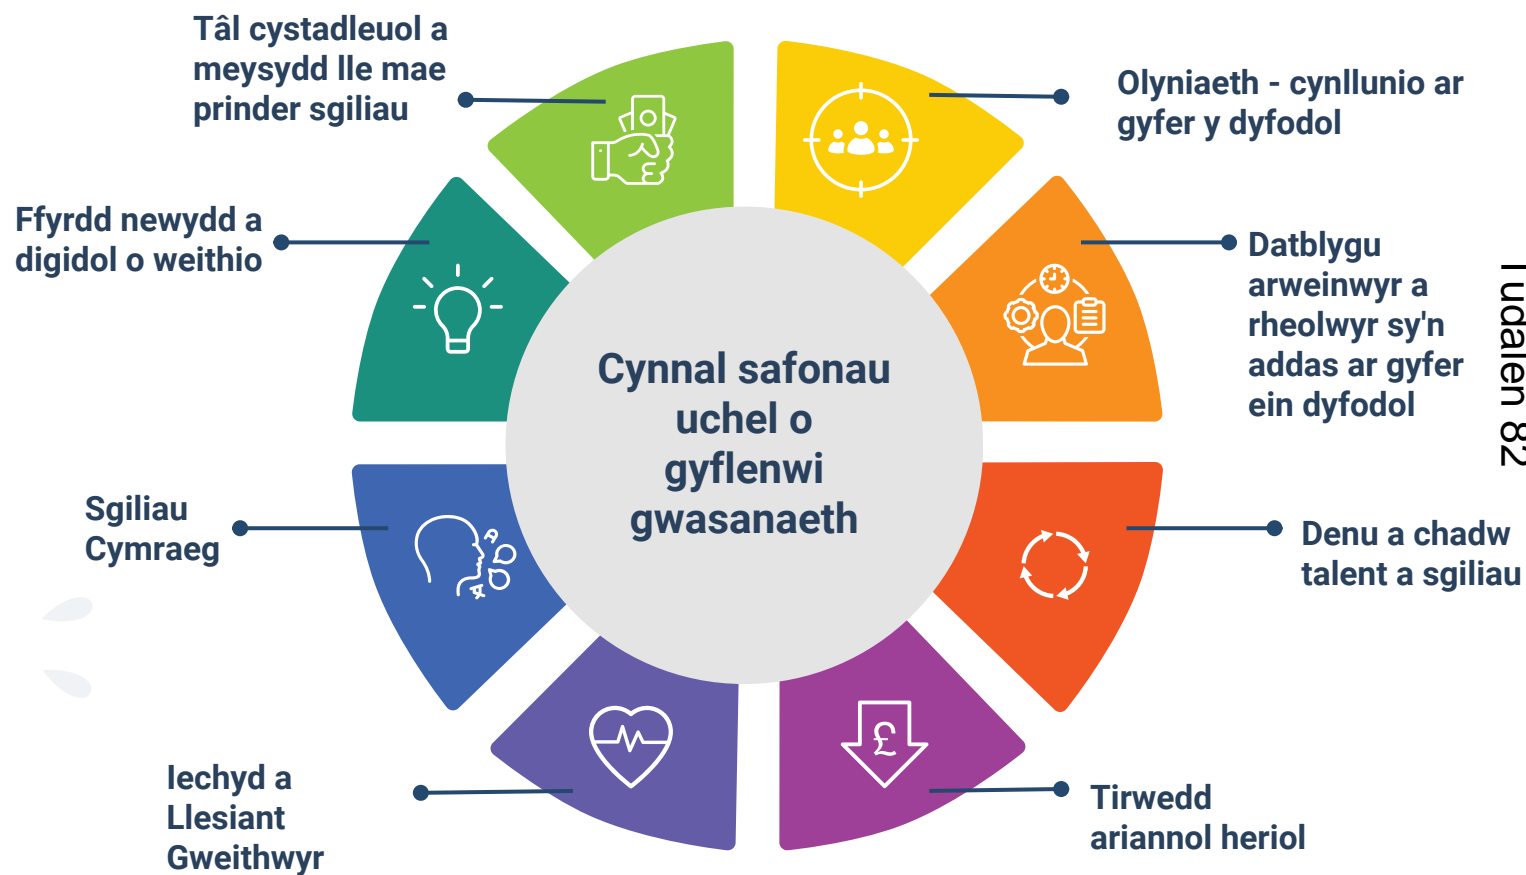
Tâl cystadleuol a meysydd lle mae prinder sgiliau

Olyniaeth - cynllunio ar gyfer y dyfodol

Ffyrdd newydd a digidol o weithio

Datblygu arweinwyr a rheolwyr sy'n addas ar gyfer ein dyfodol

Tudalen 82

Cynnal safonau uchel o gyflenwi gwasanaeth

Sgiliau Cymraeg

Denu a chadw talent a sgiliau

Iechyd a Llesiant Gweithwyr

Tirwedd ariannol heriol